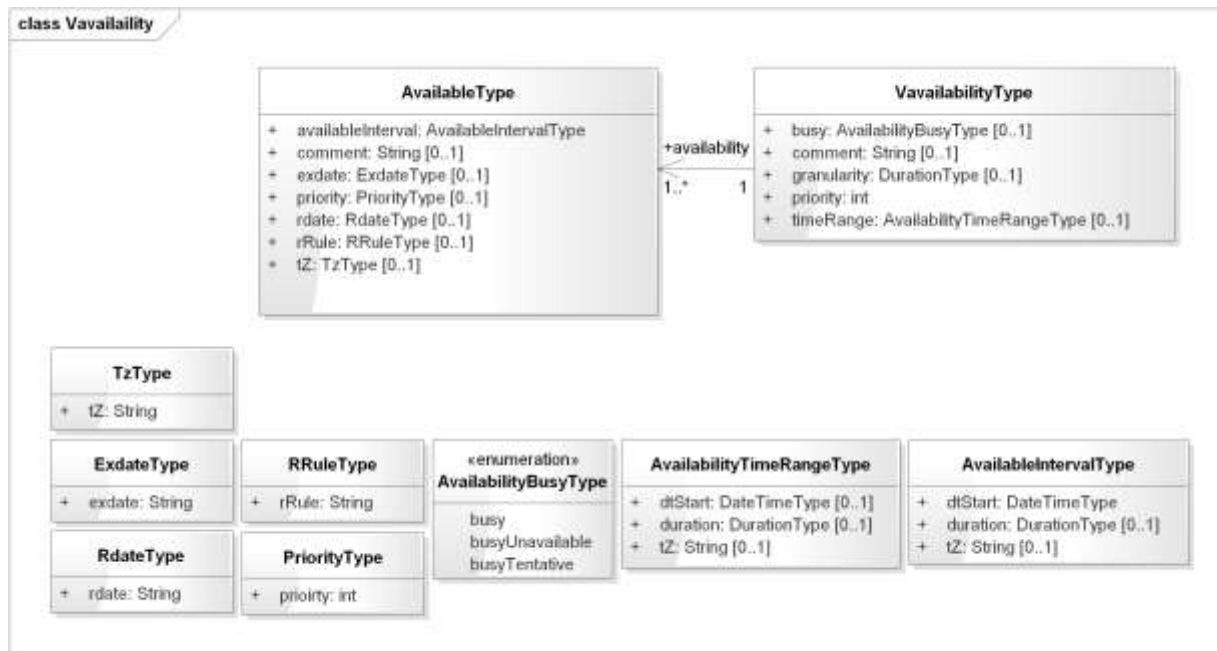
class Vavailaility

AvailableType

+ availableInterval: AvailableIntervalType
+ comment: String [0..1]
+ exdate: ExdateType [0..1]
+ priority: PriorityType [0..1]
+ rdate: RdateType [0..1]
+ rRule: RRuleType [0..1]
+ tZ: TzType [0..1]

+availability
1..*
1

VavailabilityType

+ busy: AvailabilityBusyType [0..1]
+ comment: String [0..1]
+ granularity: DurationType [0..1]
+ priority: int
+ timeRange: AvailabilityTimeRangeType [0..1]

TzType

+ tZ: String

ExdateType

+ exdate: String

RRuleType

+ rRule: String

«enumeration»
AvailabilityBusyType

busy
busyUnavailable
busyTentative

AvailabilityTimeRangeType

+ dtStart: DateTimeType [0..1]
+ duration: DurationType [0..1]
+ tZ: String [0..1]

AvailableIntervalType

+ dtStart: DateTimeType
+ duration: DurationType [0..1]
+ tZ: String [0..1]

RdateType

+ rdate: String

PriorityType

+ prioirty: int